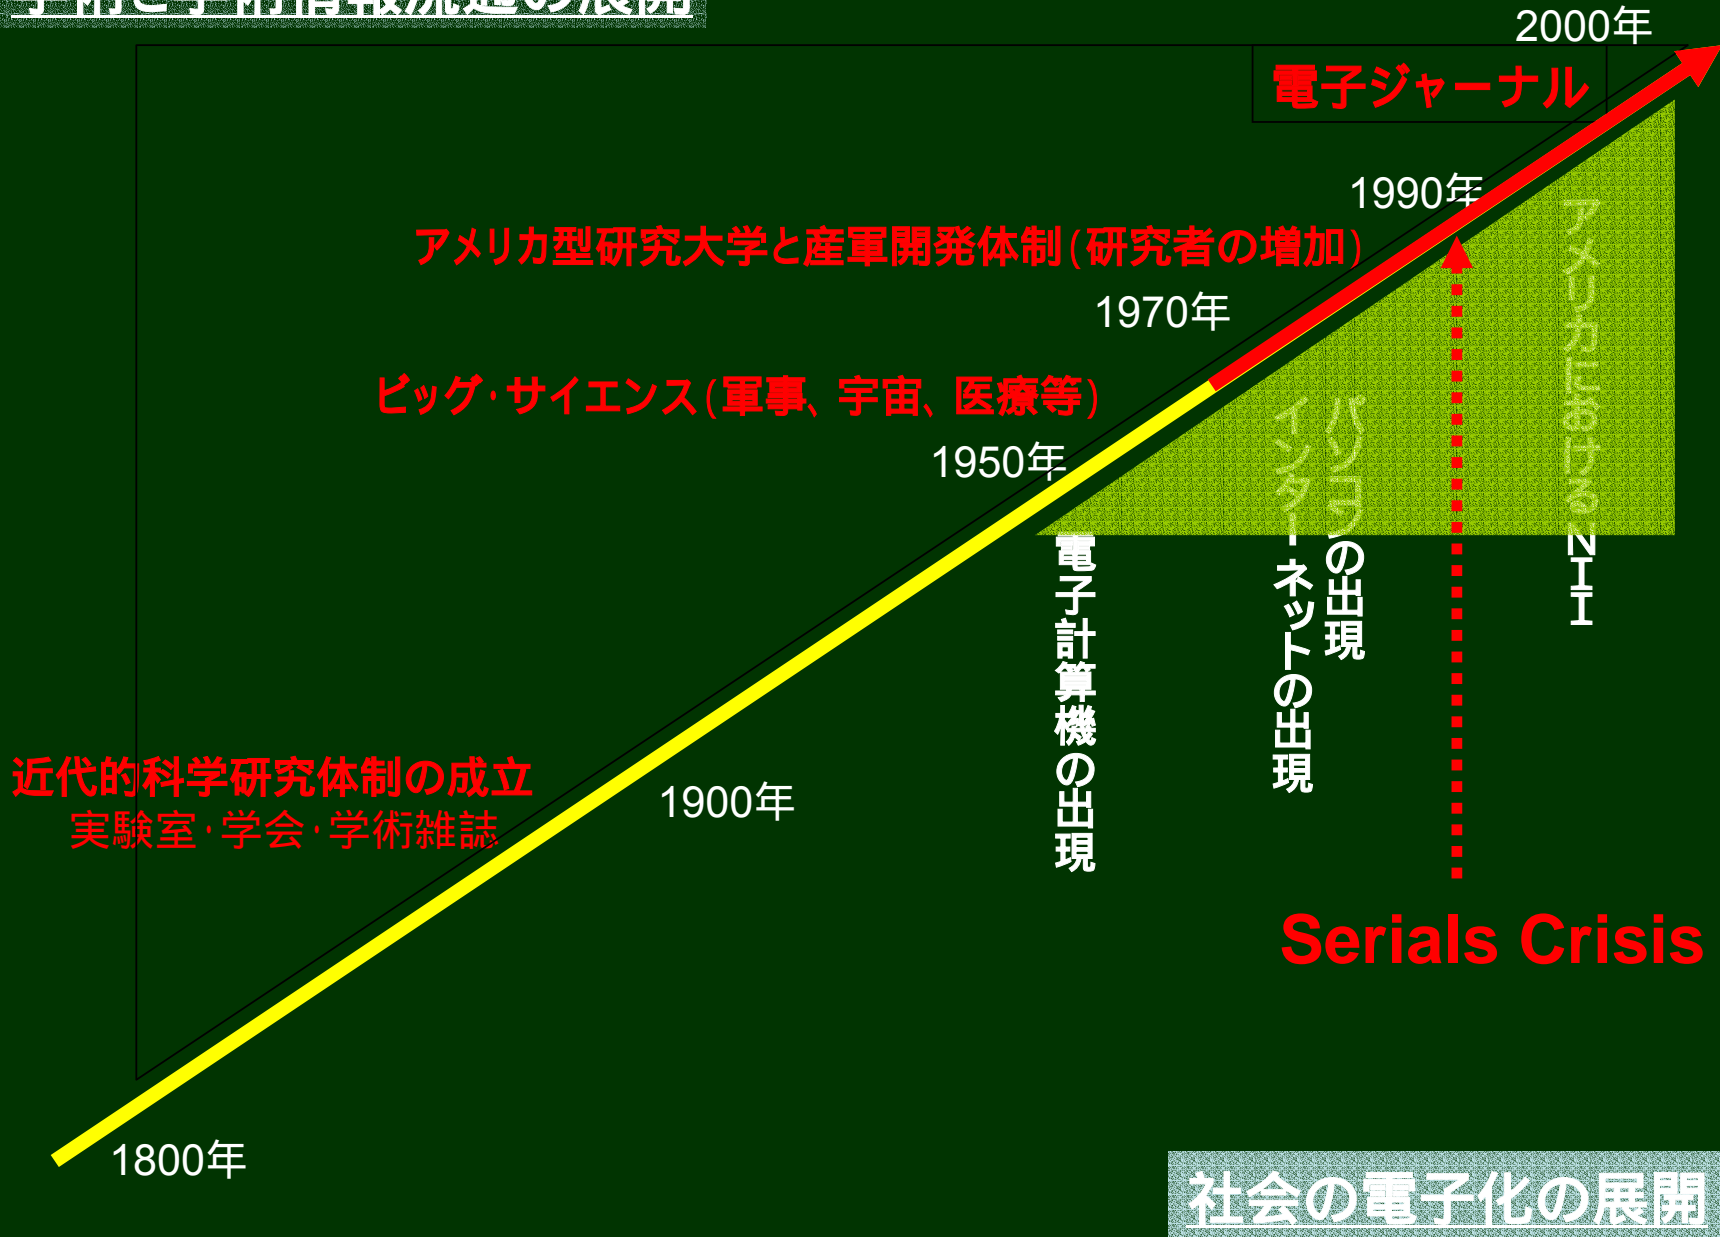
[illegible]

2000年

電子ジャーナル

1990年

アメリカ型研究大学と産軍開発体制（研究者の増加）

1970年

ビッグ・サイエンス（軍事、宇宙、医療等）

1950年

電子計算機の出現

インターネットの出現

パソコンの出現

アメリカにおけるNII

近代的科学研究体制の成立
実験室・学会・学術雑誌

1900年

Serials Crisis

1800年

社会の電子化の展開